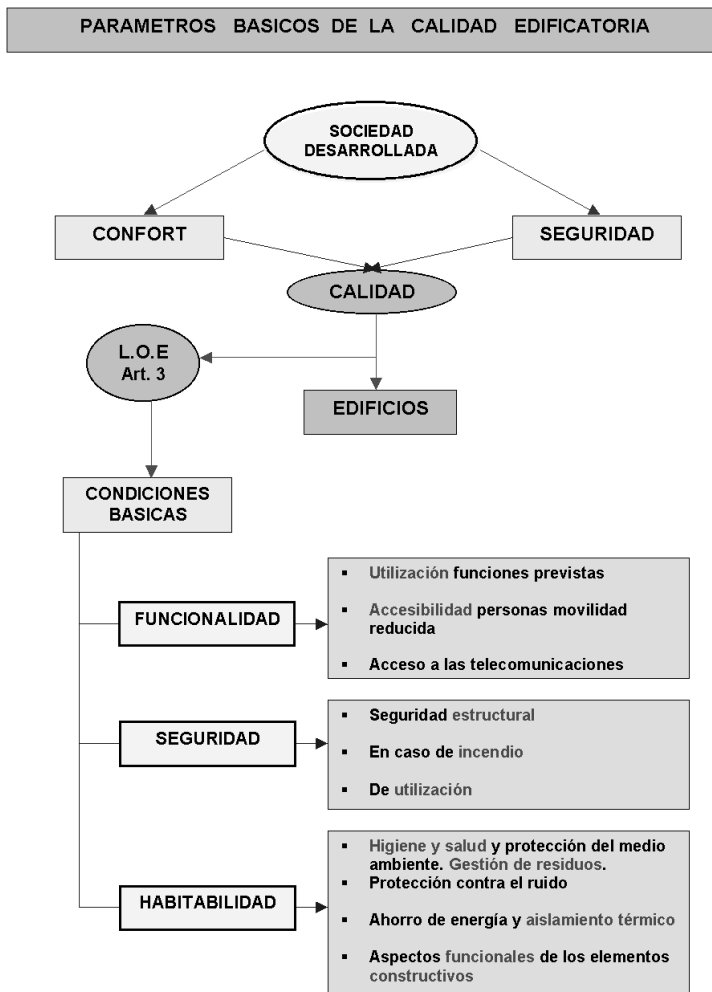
PARAMETROS BASICOS DE LA CALIDAD EDIFICATORIA

SOCIEDAD DESARROLLADA

CONFORT

SEGURIDAD

CALIDAD

L.O.E Art. 3

EDIFICIOS

CONDICIONES BASICAS

FUNCIONALIDAD

- Utilización funciones previstas
- Accesibilidad personas movilidad reducida
- Acceso a las telecomunicaciones

SEGURIDAD

- Seguridad estructural
- En caso de incendio
- De utilización

HABITABILIDAD

- Higiene y salud y protección del medio ambiente. Gestión de residuos.
- Protección contra el ruido
- Ahorro de energía y aislamiento térmico
- Aspectos funcionales de los elementos constructivos